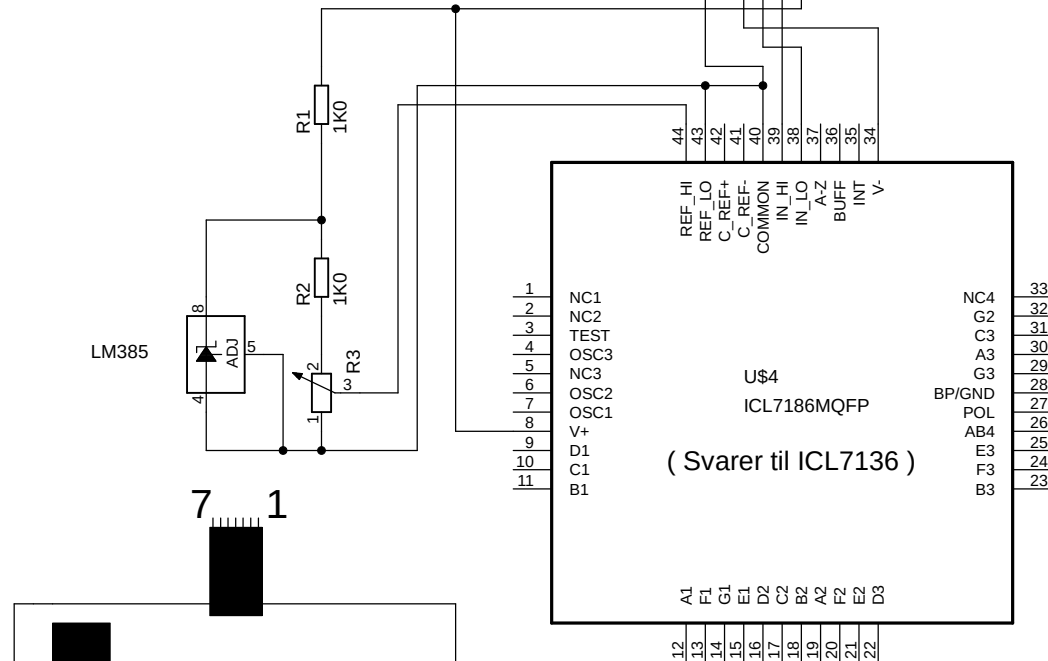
R1
1K0
R2
1K0
LM385
8
ADJ
5
4
2
R3
3
1
7
1
44
43
42
41
40
39
38
37
36
35
34
REF_HI
REF_LO
C_REF+
C_REF-
COMMON
IN_HI
IN_LO
A-Z
BUFF
INT
V-
1
NC1
2
NC2
3
TEST
4
OSC3
5
NC3
6
OSC2
7
OSC1
8
V+
9
D1
10
C1
11
B1
U$4
ICL7186MQFP
( Svarer til ICL7136 )
NC4
33
G2
32
C3
31
A3
30
G3
29
BP/GND
28
POL
27
AB4
26
E3
25
F3
24
B3
23
A1
F1
G1
E1
D2
C2
B2
A2
F2
E2
D3
12
13
14
15
16
17
18
19
20
21
22